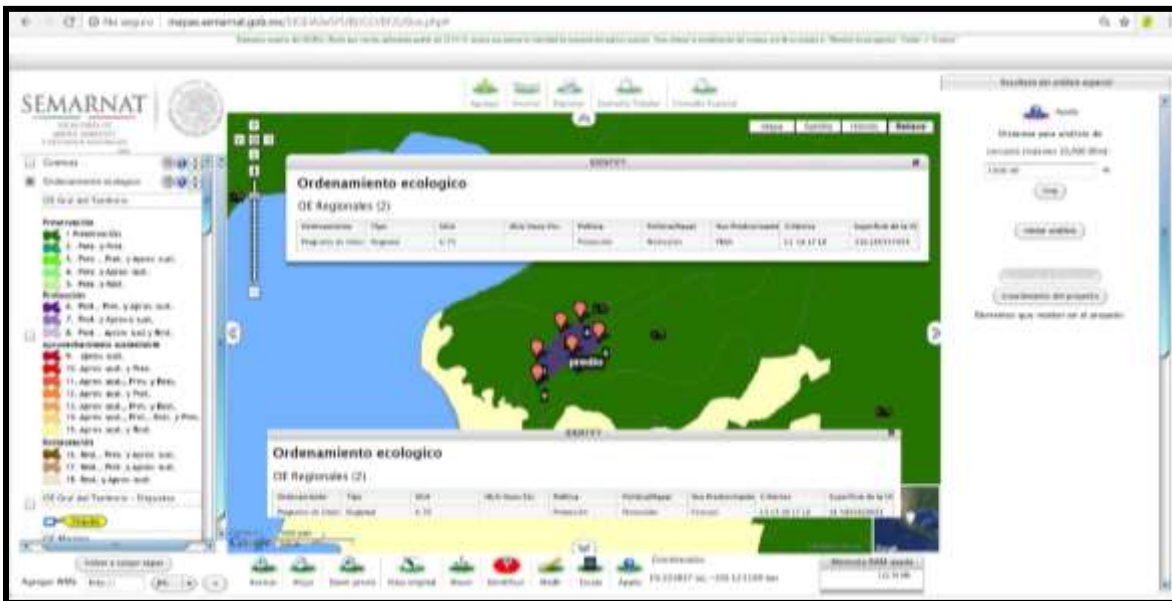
No seguro | mapas.semarnat.gob.mx/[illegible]

SEMARNAT

Cuencas

Ordenamiento ecologico

Preservación

Protección

Restauración

Mapa | Satélite | Híbrido | Relieve

Ordenamiento ecologico

OE Regionales (2)

| Ordenamiento | Tipo | UGA | | Política | | | Criterios | |
|---|---|---|---|---|---|---|---|---|
| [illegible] | Regional | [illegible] | | Protección | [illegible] | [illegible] | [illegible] | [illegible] |

predio

Ordenamiento ecologico

OE Regionales (2)

| Ordenamiento | Tipo | UGA | | Política | | | Criterios | |
|---|---|---|---|---|---|---|---|---|
| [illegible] | Regional | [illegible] | | Protección | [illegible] | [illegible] | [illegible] | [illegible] |

Google

Agregar WMS

Resultado del análisis espacial

Ayuda

Iniciar análisis

Coordenadas

Memoria RAM usada